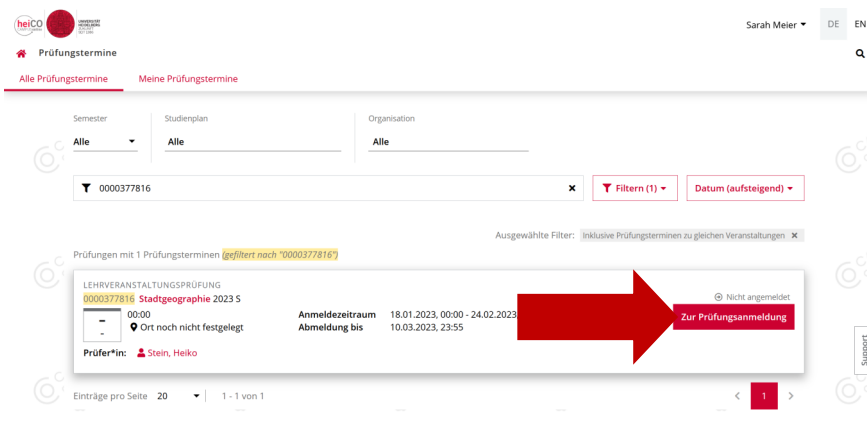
heiCO UNIVERSITÄT HEIDELBERG ZUKUNFT SEIT 1386

Sarah Meier DE EN

Prüfungstermine

Alle Prüfungstermine Meine Prüfungstermine

Semester
Alle

Studienplan
Alle

Organisation
Alle

0000377816

Filtern (1)

Datum (aufsteigend)

Ausgewählte Filter: Inklusive Prüfungsterminen zu gleichen Veranstaltungen

Prüfungen mit 1 Prüfungsterminen (gefiltert nach "0000377816")

LEHRVERANSTALTUNGSPRÜFUNG
0000377816 Stadtgeographie 2023 S

Nicht angemeldet

-
-
00:00
Ort noch nicht festgelegt

Anmeldezeitraum 18.01.2023, 00:00 - 24.02.2023
Abmeldung bis 10.03.2023, 23:55

Zur Prüfungsanmeldung

Prüfer*in: Stein, Heiko

Support

Einträge pro Seite 20 1 - 1 von 1

1